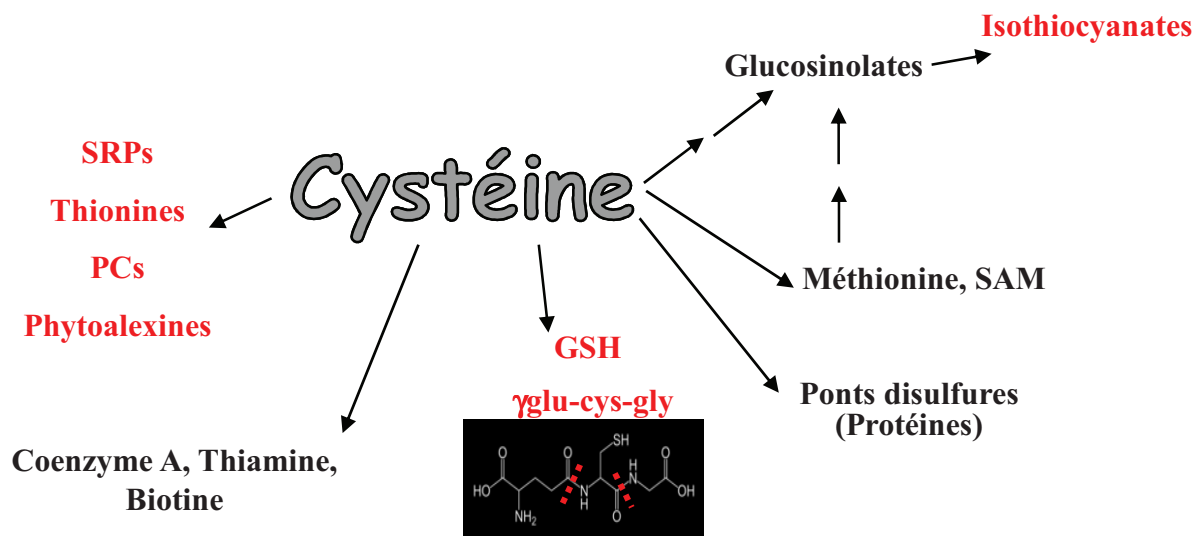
Isothiocyanates

Glucosinolates

SRPs

Thionines

PCs

Phytoalexines

Cystéine

Méthionine, SAM

GSH

γglu-cys-gly

Ponts disulfures
(Protéines)

SH

HO

O

NH$_2$

H

N

O

N

H

O

OH

Coenzyme A, Thiamine,
Biotine